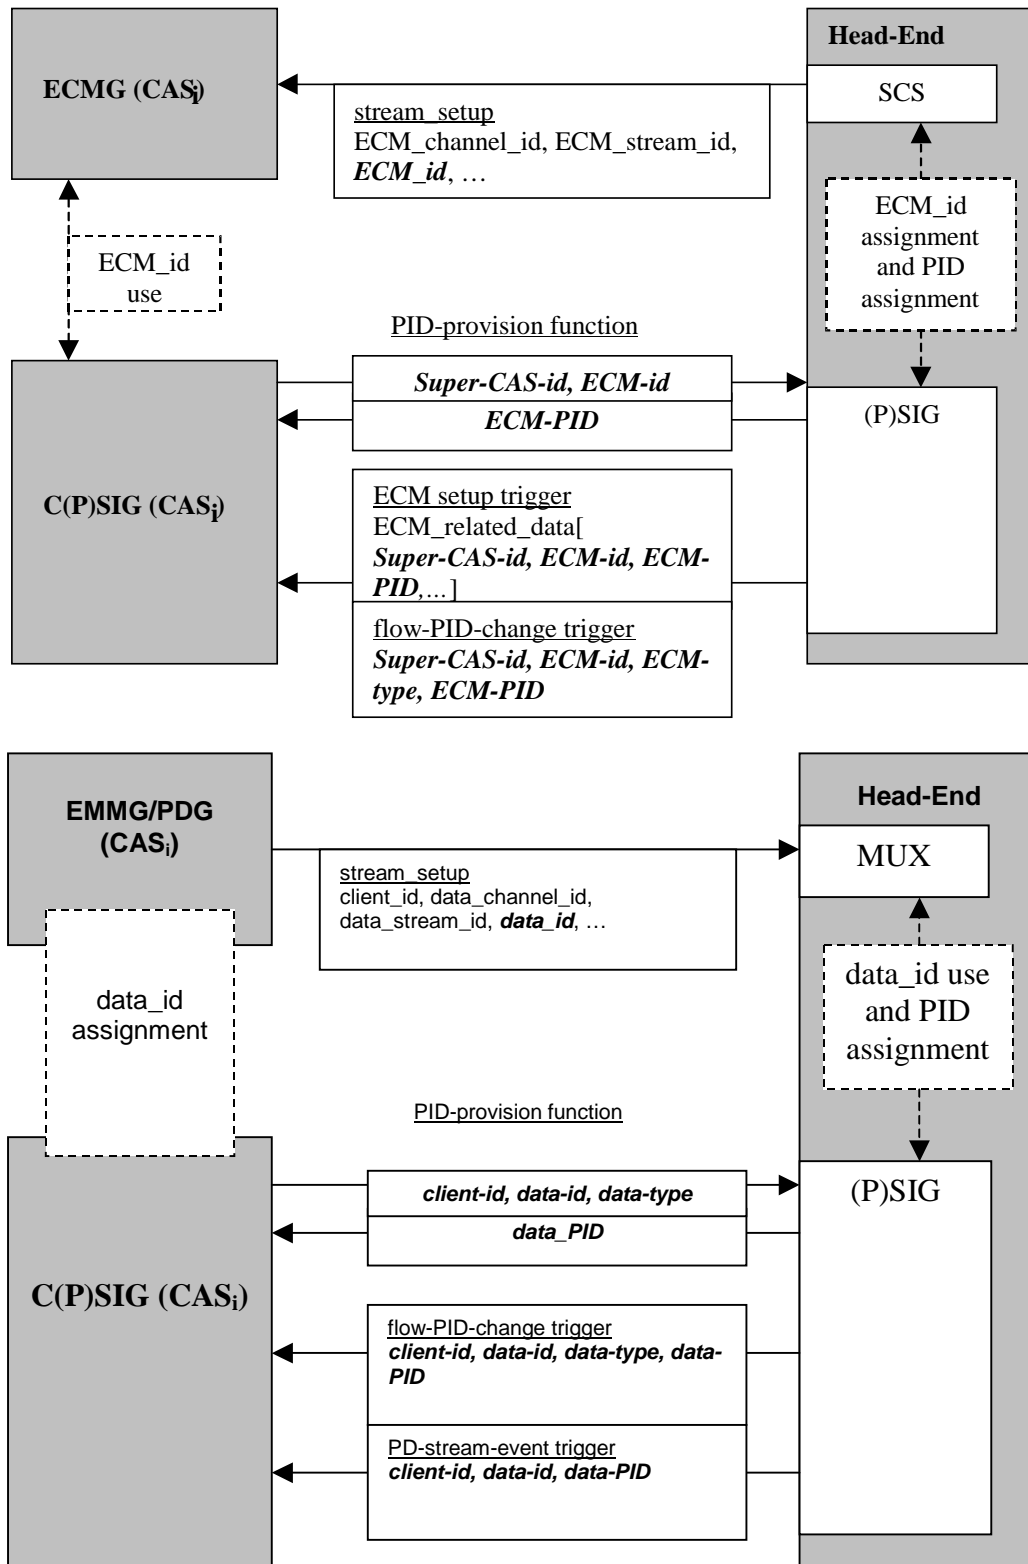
ECMG (CAS$_i$)

Head-End

SCS

stream_setup
ECM_channel_id, ECM_stream_id, ECM_id, …

ECM_id use

ECM_id assignment and PID assignment

PID-provision function

C(P)SIG (CAS$_i$)

Super-CAS-id, ECM-id

ECM-PID

(P)SIG

ECM setup trigger
ECM_related_data[
Super-CAS-id, ECM-id, ECM-PID,…]

flow-PID-change trigger
Super-CAS-id, ECM-id, ECM-type, ECM-PID

EMMG/PDG (CAS$_i$)

Head-End

MUX

stream_setup
client_id, data_channel_id, data_stream_id, data_id, …

data_id assignment

data_id use and PID assignment

PID-provision function

C(P)SIG (CAS$_i$)

client-id, data-id, data-type

data_PID

(P)SIG

flow-PID-change trigger
client-id, data-id, data-type, data-PID

PD-stream-event trigger
client-id, data-id, data-PID